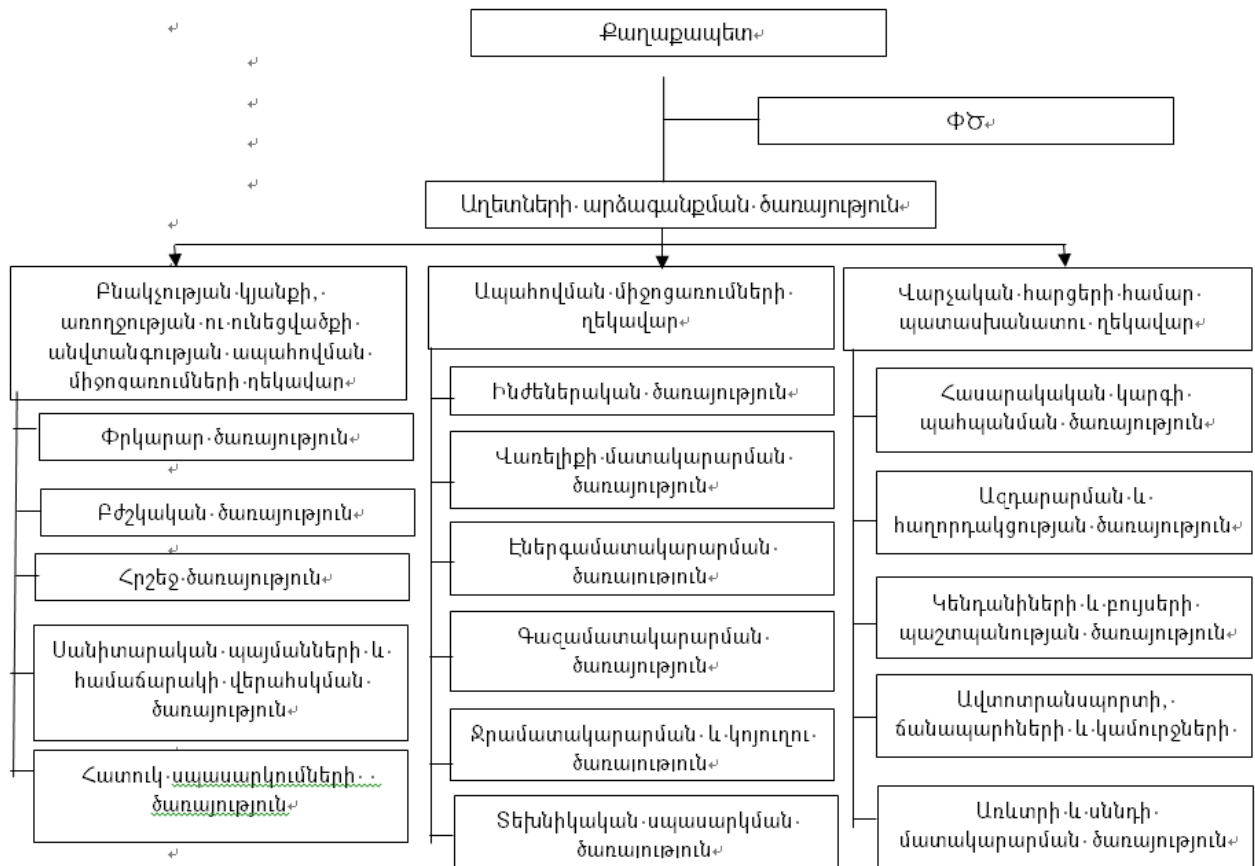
Քաղաքապետ

ՓԾ

Աղետների արձագանքման ծառայություն

Բնակչության կյանքի, առողջության ու ունեցվածքի անվտանգության ապահովման միջոցառումների ղեկավար

Փրկարար ծառայություն

Բժշկական ծառայություն

Հրշեջ ծառայություն

Սանիտարական պայմանների և համաճարակի վերահսկման ծառայություն

Հատուկ սպասարկումների ծառայություն

Ապահովման միջոցառումների ղեկավար

Ինժեներական ծառայություն

Վառելիքի մատակարարման ծառայություն

Էներգամատակարարման ծառաություն

Գազամատակարարման ծառայություն

Ջրամատակարարման և կոյուղու ծառաություն

Տեխնիկական սպասարկման ծառայություն

Վարչական հարցերի համար պատասխանատու ղեկավար

Հասարակական կարգի պահպանման ծառայություն

Ազդարարման և հաղորդակցության ծառայություն

Կենդանիների և բույսերի պաշտպանության ծառայություն

Ավտոտրանսպորտի, ճանապարհների և կամուրջների

Առևտրի և սննդի մատակարարման ծառայություն